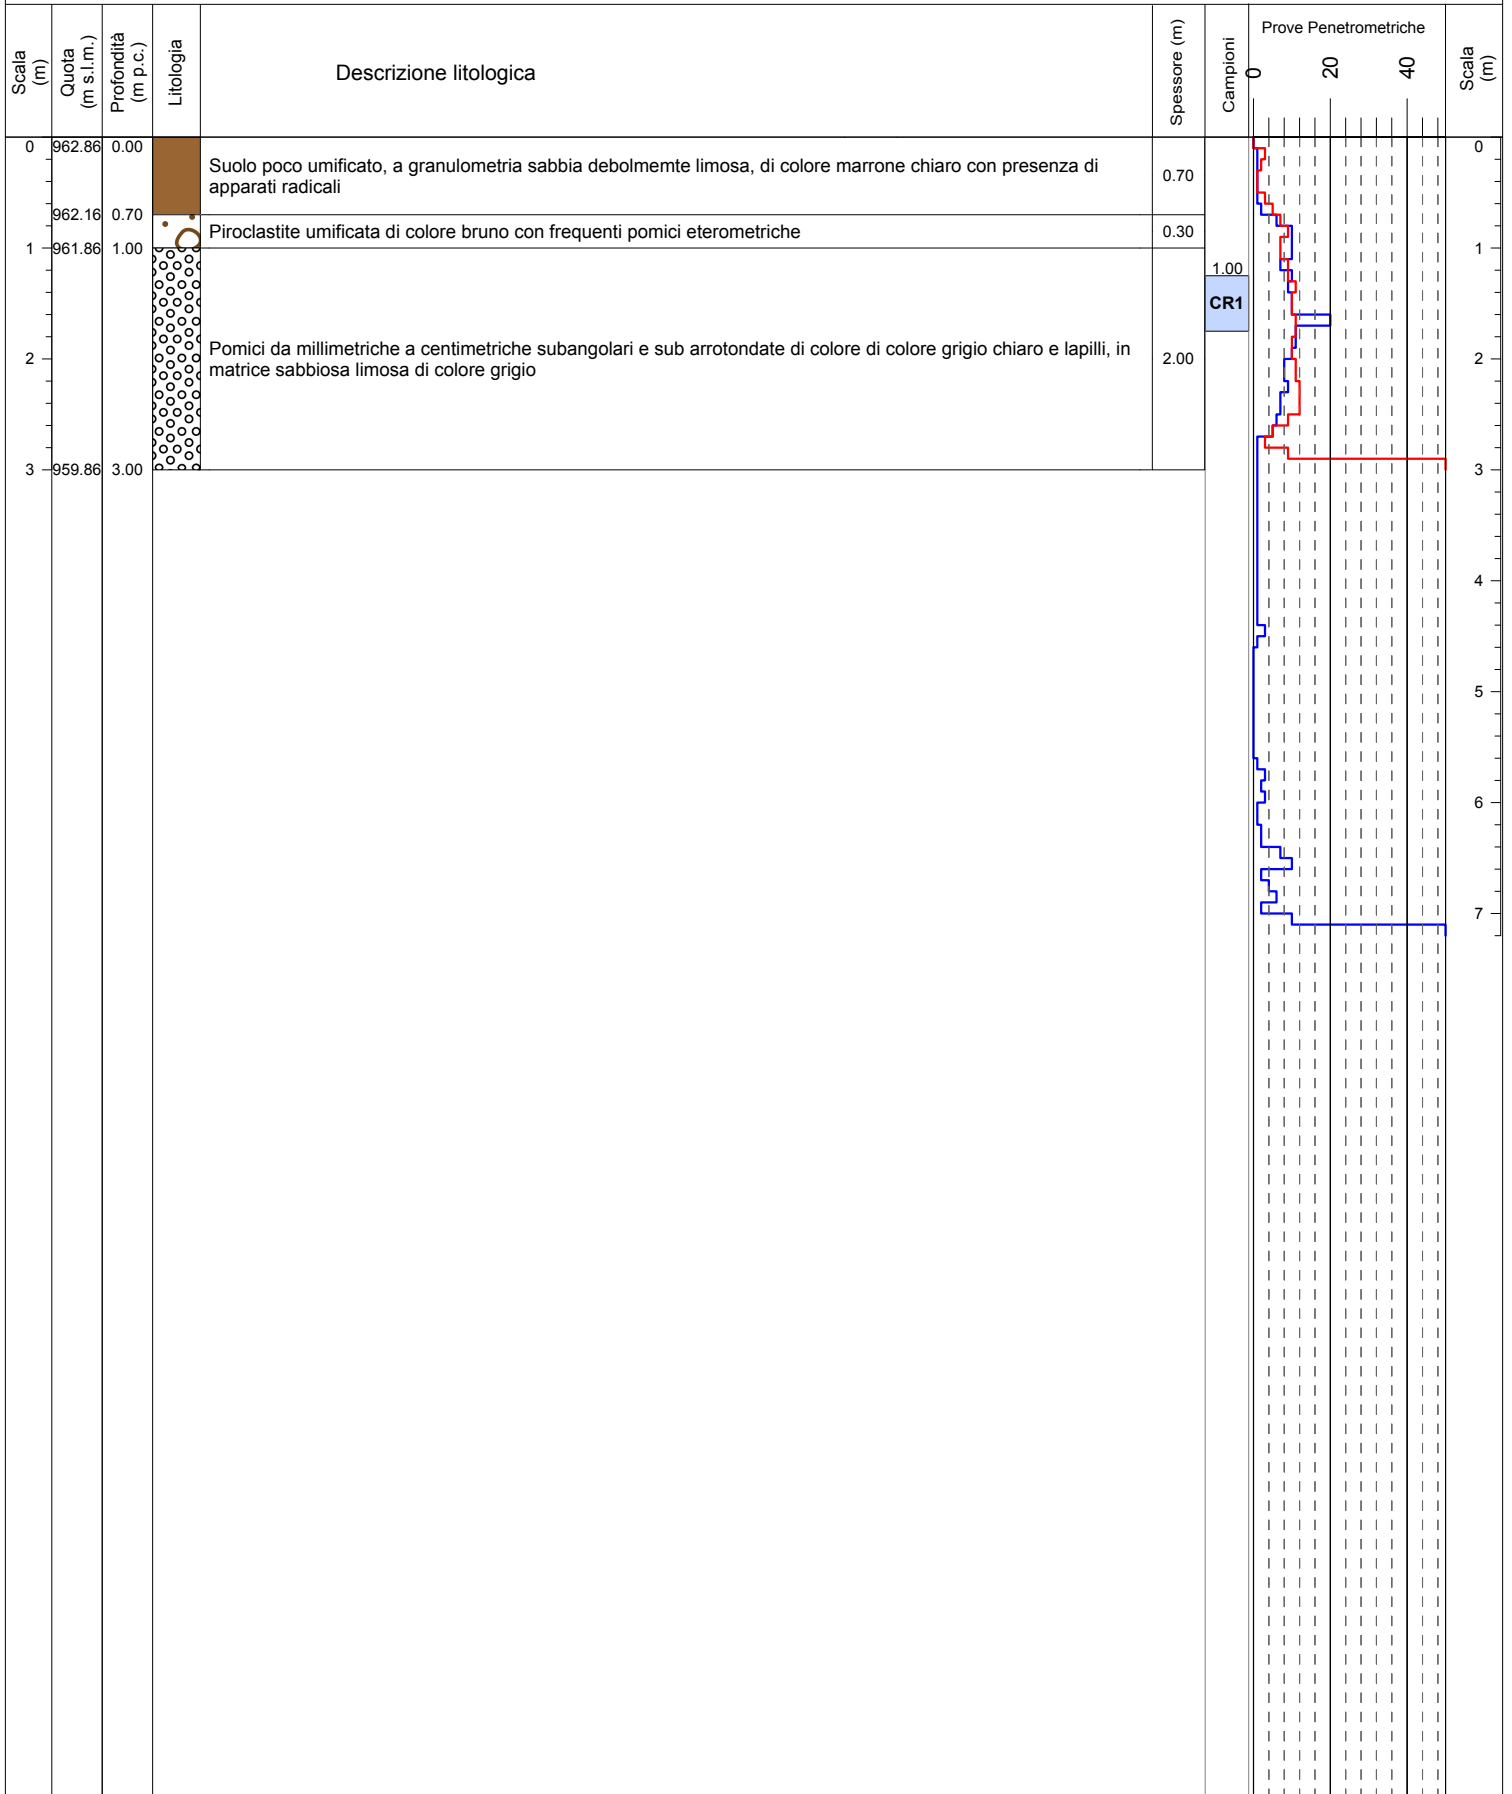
| Scala (m) | Quota (m s.l.m.) | Profondità (m p.c.) | Litologia | Descrizione litologica | Spessore (m) | Campioni | Prove Penetrometriche 0 20 40 | Scala (m) |
|---|---|---|---|---|---|---|---|---|
| 0 | 962.86 | 0.00 | | Suolo poco umificato, a granulometria sabbia debolmemte limosa, di colore marrone chiaro con presenza di apparati radicali | 0.70 | | | 0 |
| | 962.16 | 0.70 | | Piroclastite umificata di colore bruno con frequenti pomici eterometriche | 0.30 | | | |
| 1 | 961.86 | 1.00 | | Pomici da millimetriche a centimetriche subangolari e sub arrotondate di colore di colore grigio chiaro e lapilli, in matrice sabbiosa limosa di colore grigio | 2.00 | 1.00 CR1 | | 1 |
| 2 | | | | | | | | 2 |
| 3 | 959.86 | 3.00 | | | | | | 3 |
| | | | | | | | | 4 |
| | | | | | | | | 5 |
| | | | | | | | | 6 |
| | | | | | | | | 7 |